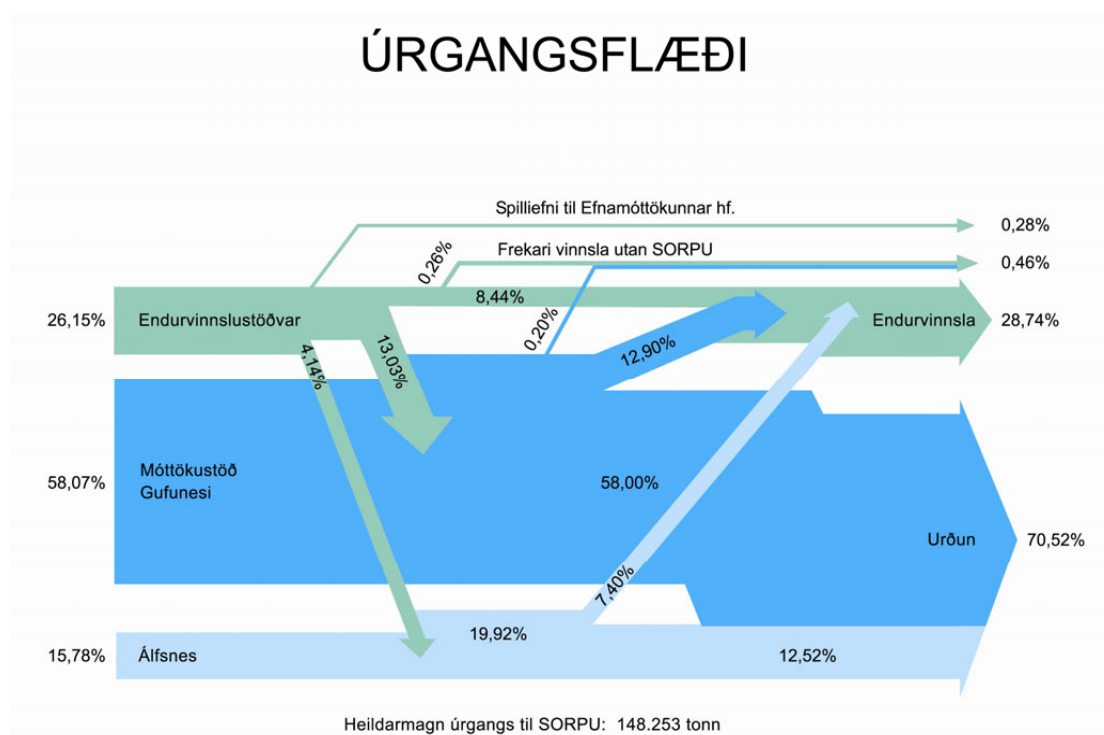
ÚRGANGSFLÆÐI

Spilliefni til Efnamóttökunnar hf.

0,28%

0,26%

Frekari vinnsla utan SORPU

0,46%

26,15%

Endurvinnslustöðvar

8,44%

Endurvinnsla

28,74%

0,20%

4,14%

13,03%

12,90%

58,07%

Móttökustöð Gufunesi

58,00%

Urðun

70,52%

7,40%

19,92%

15,78%

Álfsnes

12,52%

Heildarmagn úrgangs til SORPU: 148.253 tonn